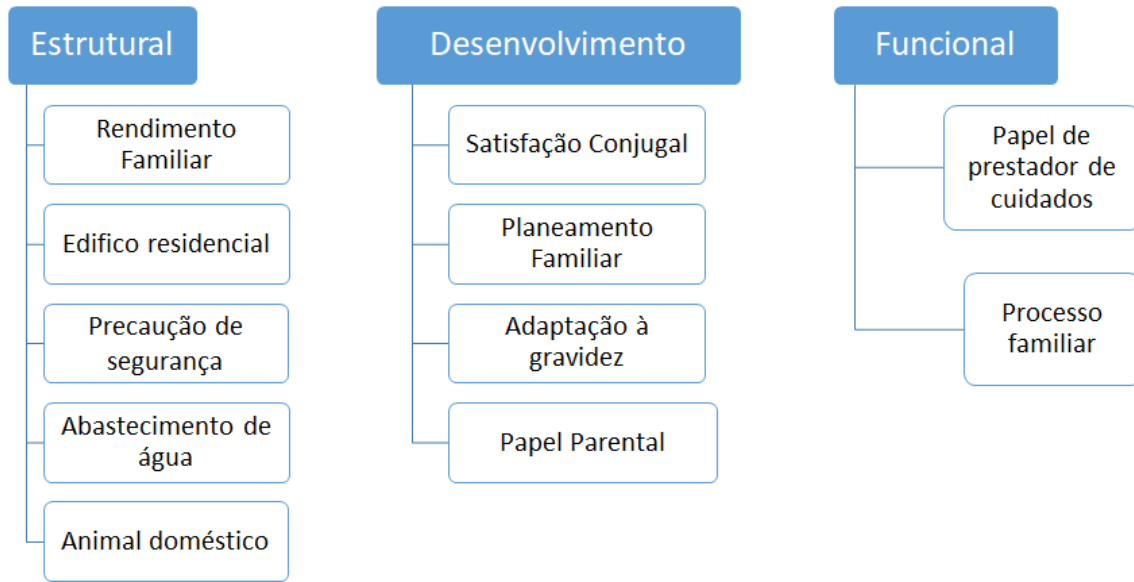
Estrutural

Rendimento Familiar

Edifico residencial

Precaução de segurança

Abastecimento de água

Animal doméstico

Desenvolvimento

Satisfação Conjugal

Planeamento Familiar

Adaptação à gravidez

Papel Parental

Funcional

Papel de prestador de cuidados

Processo familiar